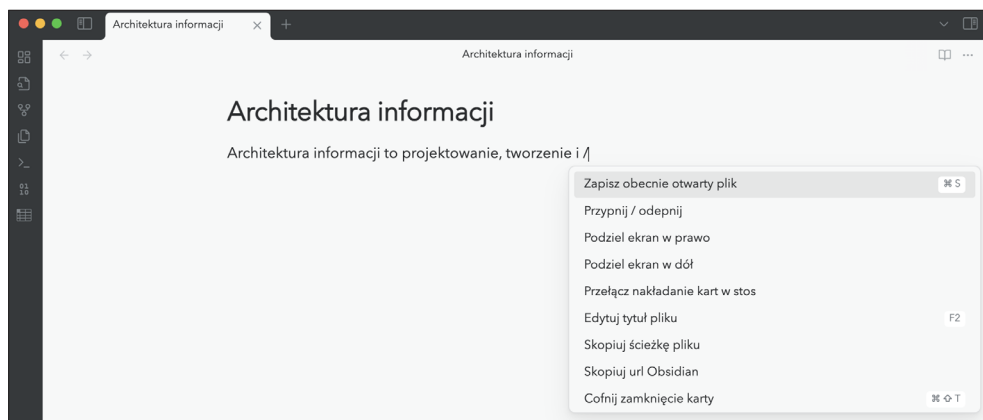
Architektura informacji

Architektura informacji

Architektura informacji

Architektura informacji to projektowanie, tworzenie i /

Zapisz obecnie otwarty plik ⌘ S
Przypnij / odepnij
Podziel ekran w prawo
Podziel ekran w dół
Przełącz nakładanie kart w stos
Edytuj tytuł pliku F2
Skopiuj ścieżkę pliku
Skopiuj url Obsidian
Cofnij zamknięcie karty ⌘ ⇧ T